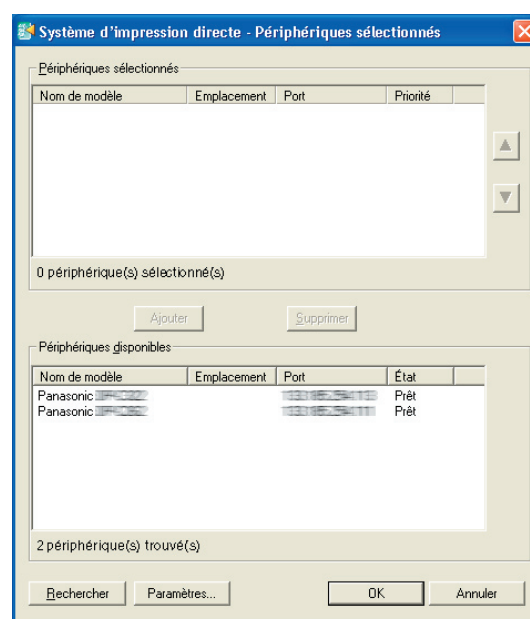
Système d'impression directe - Périphériques sélectionnés

Périphériques sélectionnés

| Nom de modèle | Emplacement | Port | Priorité |
|---|---|---|---|

0 périphérique(s) sélectionné(s)

Ajouter

Supprimer

Périphériques disponibles

| Nom de modèle | Emplacement | Port | État |
|---|---|---|---|
| Panasonic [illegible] | | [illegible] | Prêt |
| Panasonic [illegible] | | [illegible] | Prêt |

2 périphérique(s) trouvé(s)

Rechercher

Paramètres...

OK

Annuler